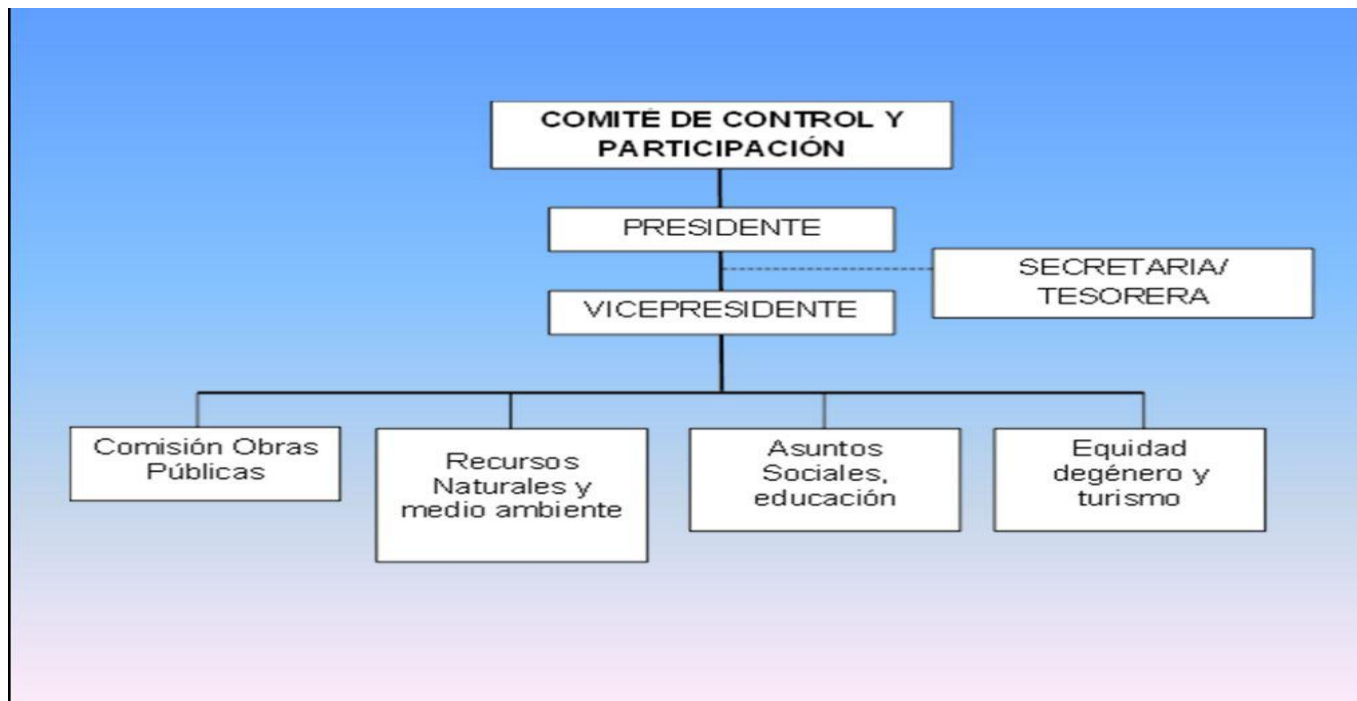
COMITÉ DE CONTROL Y PARTICIPACIÓN

PRESIDENTE

SECRETARIA/ TESORERA

VICEPRESIDENTE

Comisión Obras Públicas

Recursos Naturales y medio ambiente

Asuntos Sociales, educación

Equidad degénero y turismo